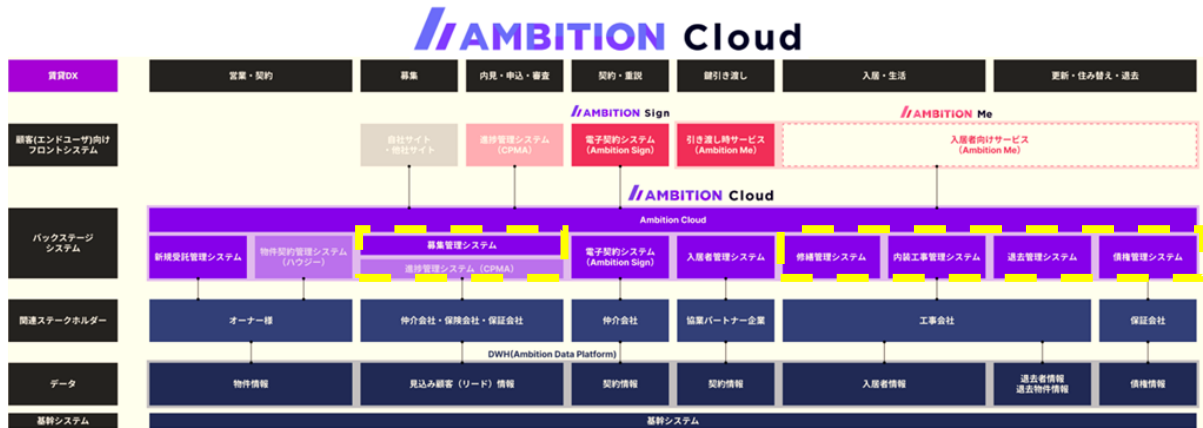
AMBITION Cloud

賃貸DX
営業・契約
募集
内見・申込・審査
契約・重説
鍵引き渡し
入居・生活
更新・住み替え・退去

AMBITION Sign
AMBITION Me

顧客(エンドユーザ)向けフロントシステム
自社サイト・他社サイト
追客管理システム（CPMA）
電子契約システム（Ambition Sign）
引き渡し時サービス（Ambition Me）
入居者向けサービス（Ambition Me）

AMBITION Cloud

バックステージシステム
Ambition Cloud
新規受託管理システム
物件契約管理システム（ハウジー）
募集管理システム
追客管理システム（CPMA）
電子契約システム（Ambition Sign）
入居者管理システム
修繕管理システム
内装工事管理システム
退去管理システム
債権管理システム

関連ステークホルダー
オーナー様
仲介会社・保険会社・保証会社
仲介会社
協業パートナー企業
工事会社
保証会社

DWH(Ambition Data Platform)

データ
物件情報
見込み顧客（リード）情報
契約情報
契約情報
入居者情報
退去者情報
退去物件情報
債権情報

基幹システム
基幹システム